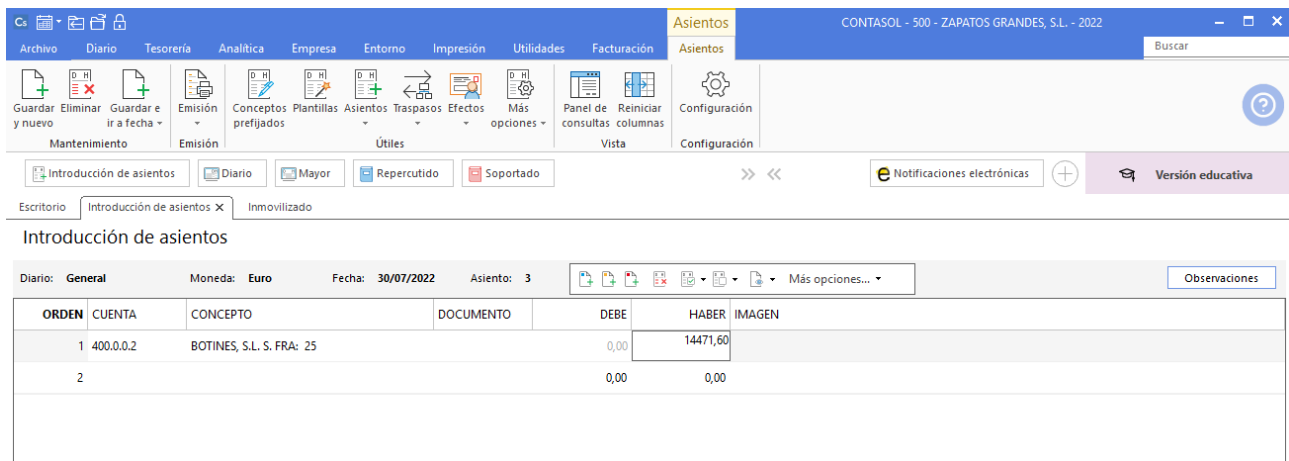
Asientos

CONTASOL - 500 - ZAPATOS GRANDES, S.L. - 2022

Archivo Diario Tesorería Analítica Empresa Entorno Impresión Utilidades Facturación Asientos

Buscar

Guardar y nuevo Eliminar Guardar e ir a fecha
Mantenimiento

Emisión
Emisión

Conceptos prefijados Plantillas Asientos Traspasos Efectos Más opciones
Útiles

Panel de consultas Reiniciar columnas
Vista

Configuración
Configuración

Introducción de asientos Diario Mayor Repercutido Soportado

Notificaciones electrónicas

Versión educativa

Escritorio Introducción de asientos ✕ Inmovilizado

Introducción de asientos

Diario: General Moneda: Euro Fecha: 30/07/2022 Asiento: 3

Más opciones...

Observaciones

| ORDEN | CUENTA | CONCEPTO | DOCUMENTO | DEBE | HABER | IMAGEN |
|---|---|---|---|---|---|---|
| 1 | 400.0.0.2 | BOTINES, S.L. S. FRA: 25 | | 0,00 | 14471,60 | |
| 2 | | | | 0,00 | 0,00 | |